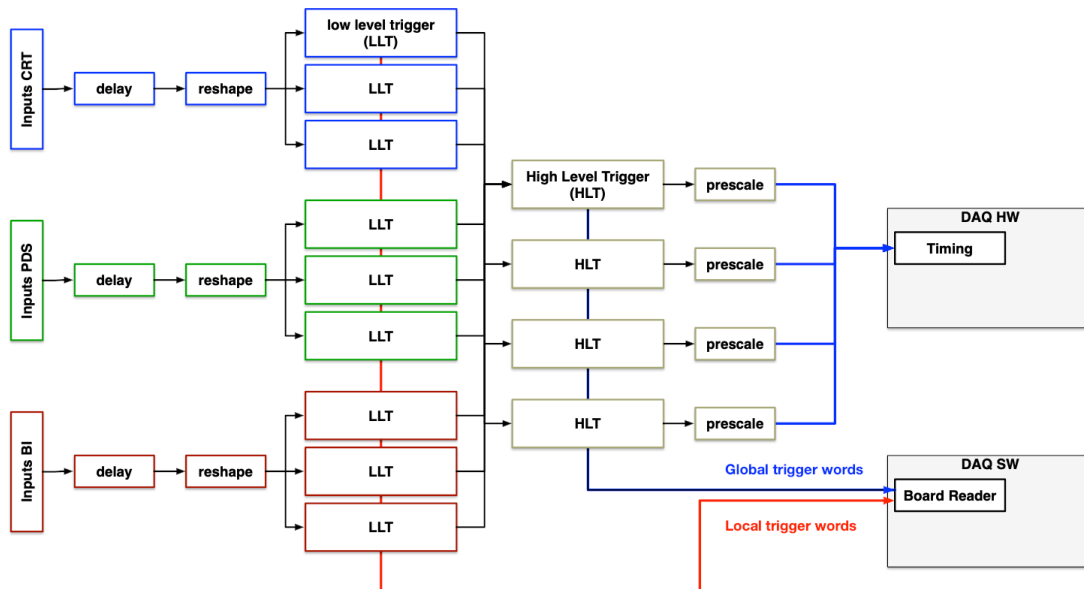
Inputs CRT

delay

reshape

low level trigger (LLT)

LLT

LLT

Inputs PDS

delay

reshape

LLT

LLT

LLT

Inputs BI

delay

reshape

LLT

LLT

LLT

High Level Trigger (HLT)

HLT

HLT

HLT

prescale

prescale

prescale

prescale

DAQ HW

Timing

Global trigger words

DAQ SW

Board Reader

Local trigger words